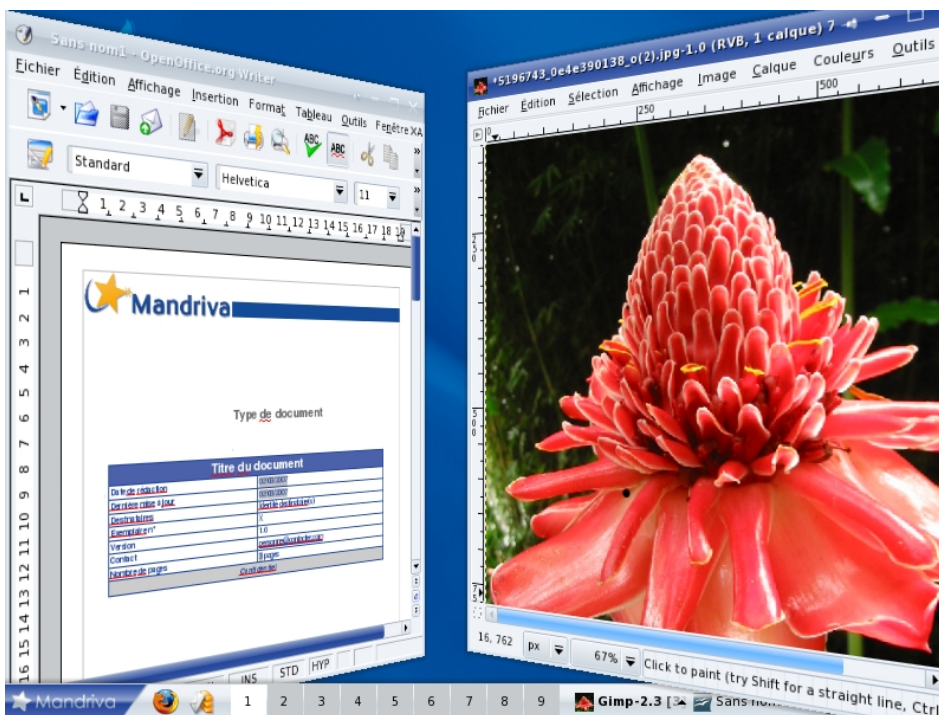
Sans nom1 - OpenOffice.org Writer

Fichier Édition Affichage Insertion Format Tableau Outils Fenêtre

Standard Helvetica 11

1 2 3 4 5 6 7 8 9 10 11 12 13 14 15 16 17 18 19

Mandriva

Type de document

| Titre du document | |
|---|---|
| Date de rédaction | 02/03/2007 |
| Dernière mise à jour | 02/03/2007 |
| Destinataires | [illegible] |
| Exemplaire n° | 1 |
| Version | 1.0 |
| Contact | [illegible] |
| Nombre de pages | 8 pages |
| | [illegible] |

INS STD HYP

*5196743_0e4e390138_o(2).jpg-1.0 (RVB, 1 calque) 7

Fichier Édition Sélection Affichage Image Calque Couleurs Outils

250 500

16, 762 px 67% Click to paint (try Shift for a straight line, Ctrl

Mandriva 1 2 3 4 5 6 7 8 9 Gimp-2.3 Sans nom